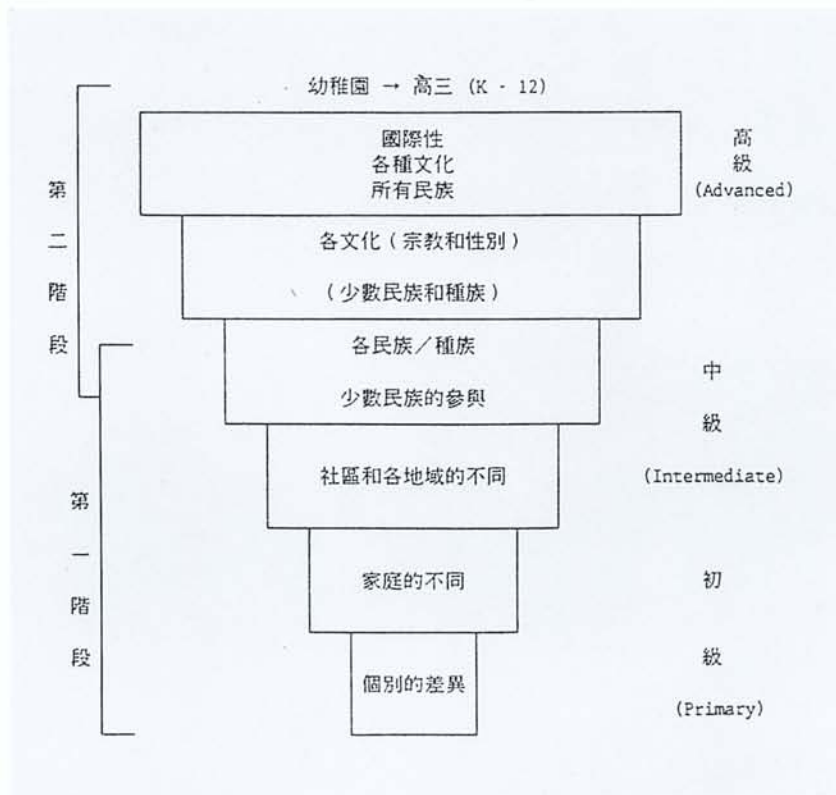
幼稚園 → 高三 (K - 12)

第二階段

國際性
各種文化
所有民族

高級 (Advanced)

各文化（宗教和性別）

（少數民族和種族）

第一階段

各民族／種族

少數民族的參與

中級

社區和各地域的不同

(Intermediate)

家庭的不同

初

個別的差異

級

(Primary)